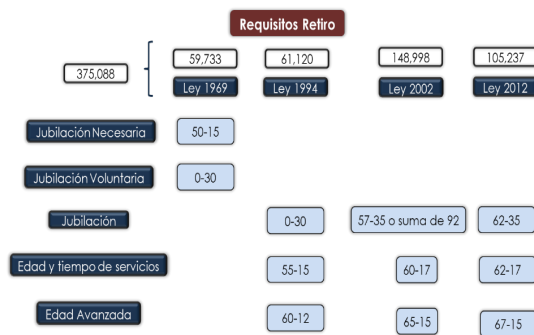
Requisitos Retiro

375,088

| | Ley 1969 | Ley 1994 | Ley 2002 | Ley 2012 |
|---|---|---|---|---|
| | 59,733 | 61,120 | 148,998 | 105,237 |
| Jubilación Necesaria | 50-15 | | | |
| Jubilación Voluntaria | 0-30 | | | |
| Jubilación | | 0-30 | 57-35 o suma de 92 | 62-35 |
| Edad y tiempo de servicios | | 55-15 | 60-17 | 62-17 |
| Edad Avanzada | | 60-12 | 65-15 | 67-15 |